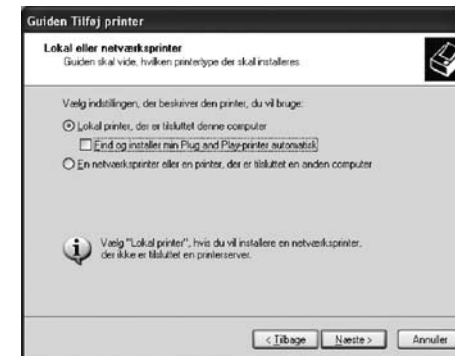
Guiden Tilføj printer

Lokal eller netværksprinter
Guiden skal vide, hvilken printertype der skal installeres.

Vælg indstillingen, der beskriver den printer, du vil bruge:

Lokal printer, der er tilsluttet denne computer

Find og installer min Plug and Play-printer automatisk

En netværksprinter eller en printer, der er tilsluttet en anden computer

Vælg "Lokal printer", hvis du vil installere en netværksprinter, der ikke er tilsluttet en printerserver.

< Tilbage Næste > Annuller